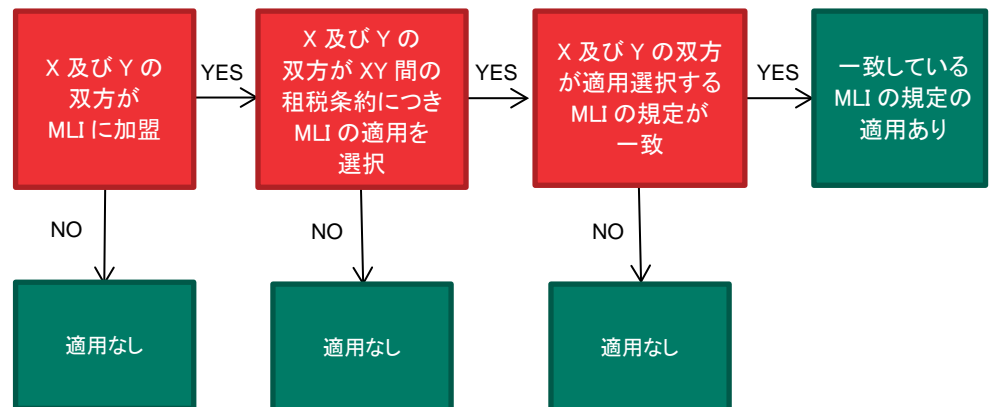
X 及び Y の双方が MLI に加盟

YES

X 及び Y の双方が XY 間の租税条約につき MLI の適用を選択

YES

X 及び Y の双方が適用選択する MLI の規定が一致

YES

一致している MLI の規定の適用あり

NO

適用なし

NO

適用なし

NO

適用なし